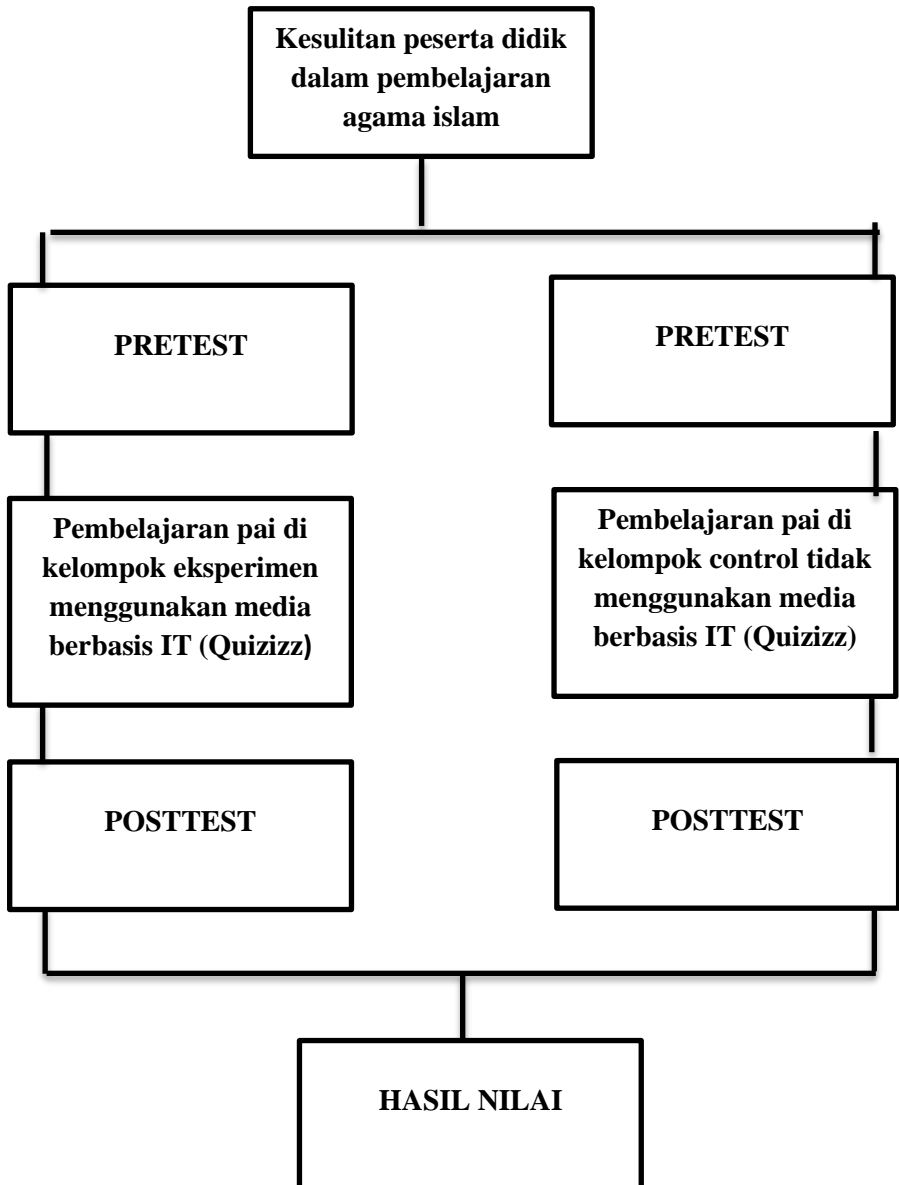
Kesulitan peserta didik dalam pembelajaran agama islam

PRETEST

PRETEST

Pembelajaran pai di kelompok eksperimen menggunakan media berbasis IT (Quizizz)

Pembelajaran pai di kelompok control tidak menggunakan media berbasis IT (Quizizz)

POSTTEST

POSTTEST

HASIL NILAI